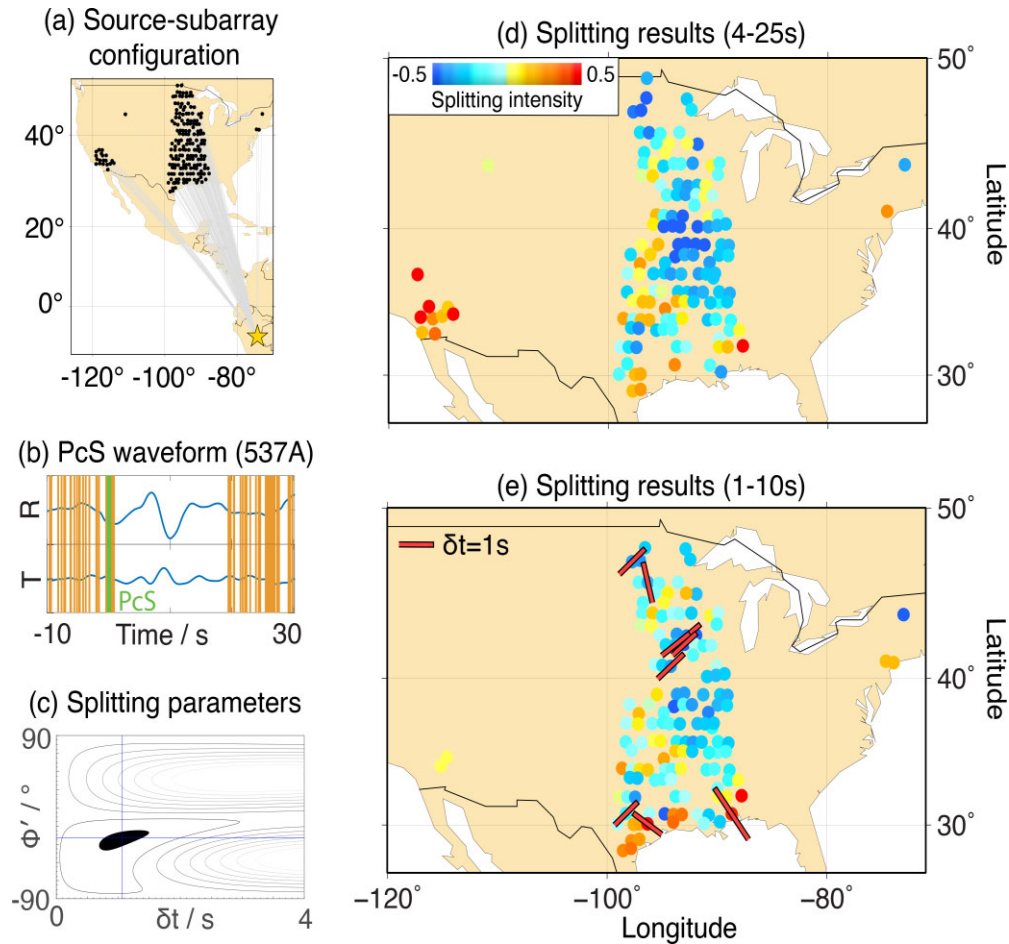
(a) Source-subarray configuration

40°

20°

0°

-120° -100° -80°

(b) PcS waveform (537A)

R

T

PcS

-10 Time / s 30

(c) Splitting parameters

90

Φ' / °

-90

0 δt / s 4

(d) Splitting results (4-25s)

-0.5 0.5
Splitting intensity

50°

40°

30°

Latitude

(e) Splitting results (1-10s)

δt=1s

50°

40°

30°

Latitude

−120° −100° −80°
Longitude